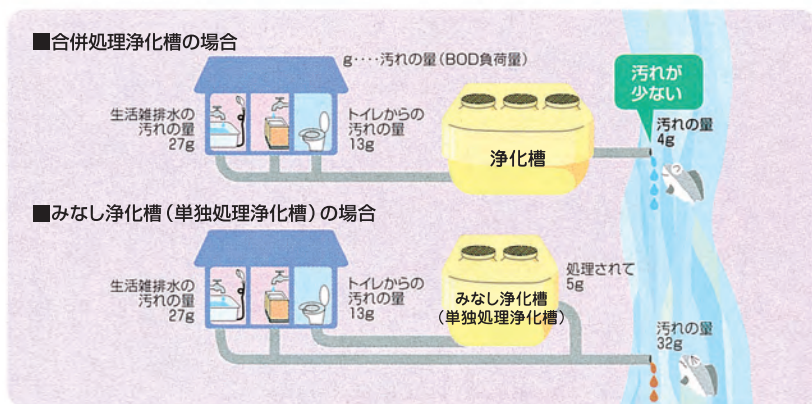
■合併処理浄化槽の場合

g・・・・汚れの量（BOD負荷量）

生活雑排水の汚れの量 27g

トイレからの汚れの量 13g

浄化槽

汚れが少ない

汚れの量 4g

■みなし浄化槽（単独処理浄化槽）の場合

生活雑排水の汚れの量 27g

トイレからの汚れの量 13g

みなし浄化槽（単独処理浄化槽）

処理されて 5g

汚れの量 32g